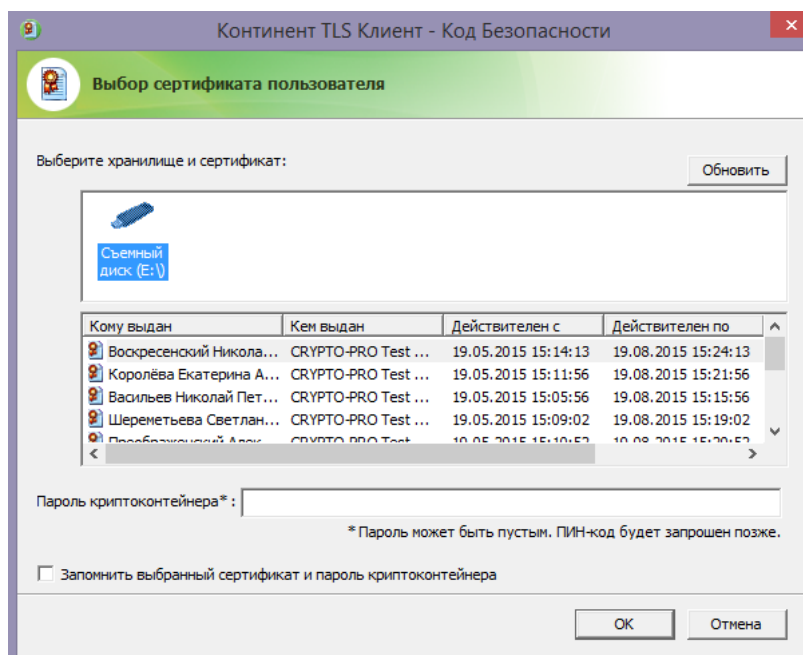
Континент TLS Клиент - Код Безопасности

Выбор сертификата пользователя

Выберите хранилище и сертификат:

Обновить

Съемный диск (E:\)

| Кому выдан | Кем выдан | Действителен с | Действителен по |
|---|---|---|---|
| Воскресенский Никола... | CRYPTO-PRO Test ... | 19.05.2015 15:14:13 | 19.08.2015 15:24:13 |
| Королёва Екатерина А... | CRYPTO-PRO Test ... | 19.05.2015 15:11:56 | 19.08.2015 15:21:56 |
| Васильев Николай Пет... | CRYPTO-PRO Test ... | 19.05.2015 15:05:56 | 19.08.2015 15:15:56 |
| Шереметьева Светлан... | CRYPTO-PRO Test ... | 19.05.2015 15:09:02 | 19.08.2015 15:19:02 |
| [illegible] | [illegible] | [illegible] | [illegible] |

Пароль криптоконтейнера* :

* Пароль может быть пустым. ПИН-код будет запрошен позже.

Запомнить выбранный сертификат и пароль криптоконтейнера

OK

Отмена